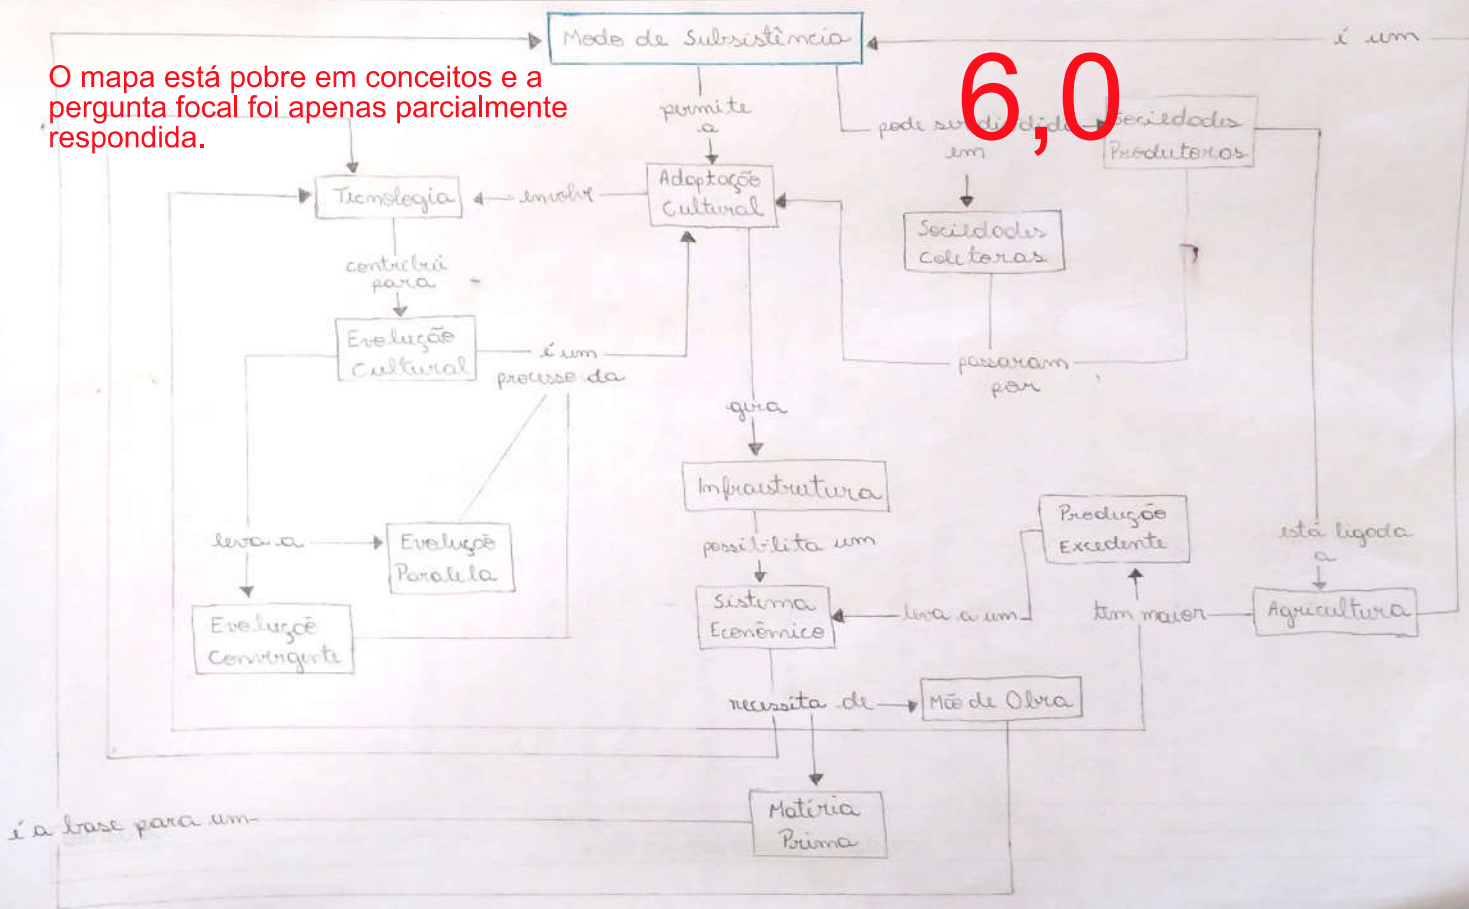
O mapa está pobre em conceitos e a pergunta focal foi apenas parcialmente respondida.

6,0

Modo de Subsistência

é um

permite a

pode ser dividido em

Sociedades Produtoras

Tecnologia

envolve

Adaptação Cultural

Sociedades Coletoras

contribui para

Evolução Cultural

é um processo de

passaram por

gera

Infraestrutura

possibilita um

Produção Excedente

está ligada a

leva a

Evolução Paralela

Sistema Econômico

leva a um

tem maior

Agricultura

Evolução Convergente

necessita de

Mão de Obra

é a base para um

Matéria Prima